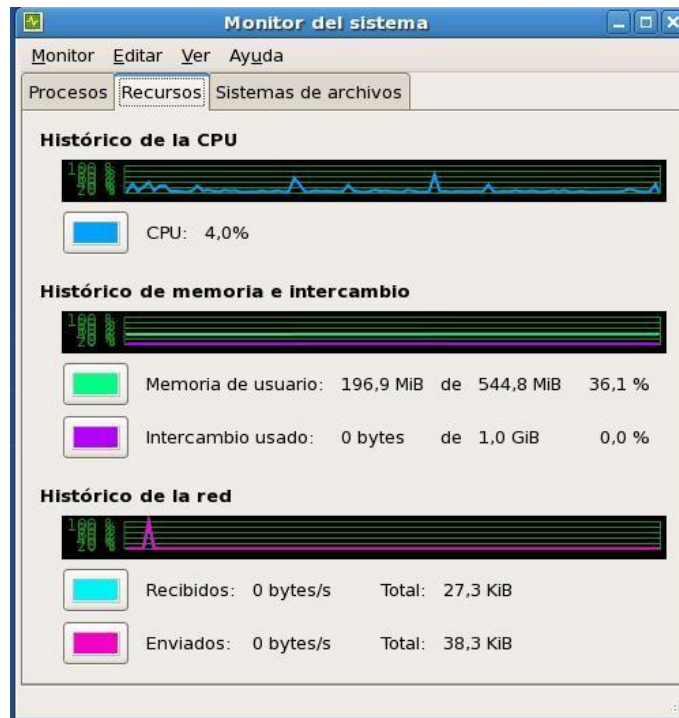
Monitor del sistema

Monitor Editar Ver Ayuda

Procesos Recursos Sistemas de archivos

Histórico de la CPU

CPU: 4,0%

Histórico de memoria e intercambio

Memoria de usuario: 196,9 MiB de 544,8 MiB 36,1 %

Intercambio usado: 0 bytes de 1,0 GiB 0,0 %

Histórico de la red

Recibidos: 0 bytes/s Total: 27,3 KiB

Enviados: 0 bytes/s Total: 38,3 KiB